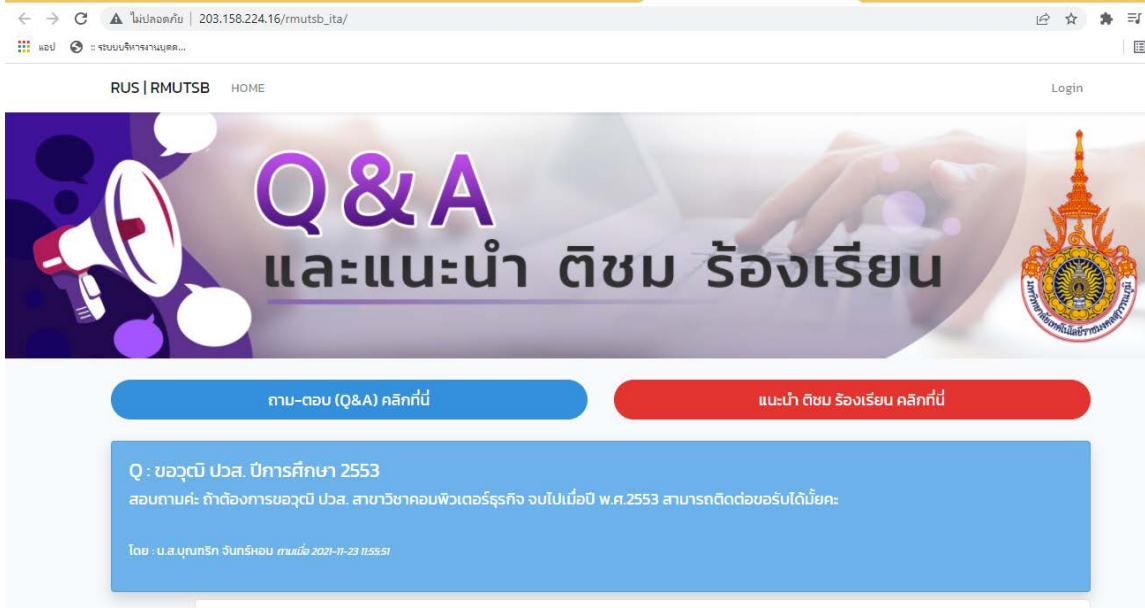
ไม่ปลอดภัย | 203.158.224.16/rmutsb_ita/

แอป :: ระบบบริหารงานบุคล...

RUS | RMUTSB HOME

Login

Q&A
และแนะนำ ติชม ร้องเรียน

ถาม-ตอบ (Q&A) คลิกที่นี่

แนะนำ ติชม ร้องเรียน คลิกที่นี่

Q : ขอวุฒิ ปวส. ปีการศึกษา 2553

สอบถามค่ะ ถ้าต้องการขอวุฒิ ปวส. สาขาวิชาคอมพิวเตอร์ธุรกิจ จบไปเมื่อปี พ.ศ.2553 สามารถติดต่อขอรับได้มั้ยคะ

โดย : น.ส.บุญทริก จันทร์หอม ถามเมื่อ 2021-11-23 11:55:51